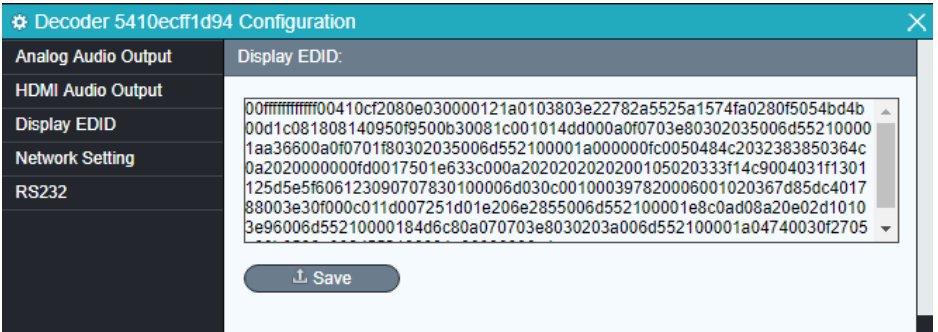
Decoder 5410ecff1d94 Configuration

Analog Audio Output
HDMI Audio Output
Display EDID
Network Setting
RS232

Display EDID:

00ffffffffffff00410cf2080e030000121a0103803e22782a5525a1574fa0280f5054bd4b00d1c081808140950f9500b30081c001014dd000a0f0703e80302035006d552100001aa36600a0f0701f80302035006d552100001a000000fc0050484c2032383850364c0a2020000000fd0017501e633c000a202020202020010520333f14c9004031f1301125d5e5f60612309070783010000 6d030c001000397820006001020367d85dc401788003e30f000c011d007251d01e206e2855006d552100001e8c0ad08a20e02d10103e96006d55210000184d6c80a070703e8030203a006d552100001a04740030f2705
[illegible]

Save